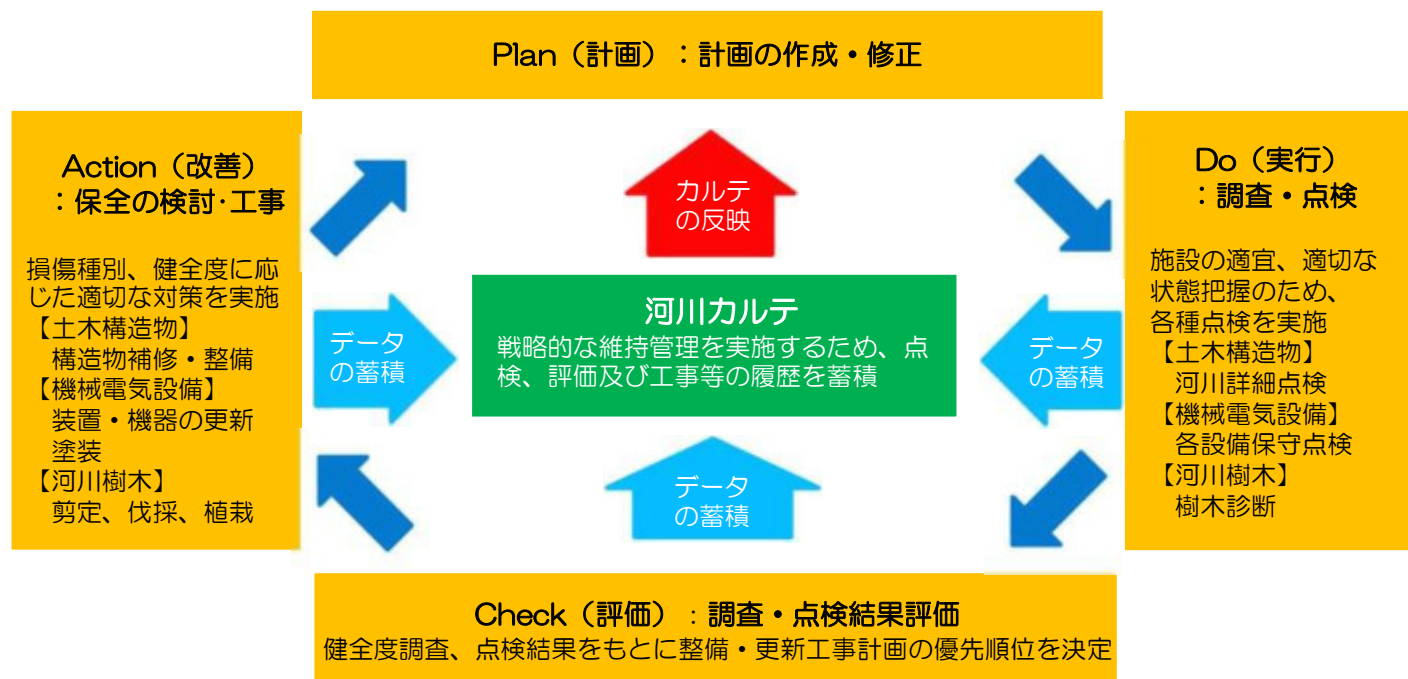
Plan（計画）：計画の作成・修正

Action（改善）
：保全の検討･工事

損傷種別、健全度に応じた適切な対策を実施
【土木構造物】
構造物補修・整備
【機械電気設備】
装置・機器の更新
塗装
【河川樹木】
剪定、伐採、植栽

カルテの反映

データの蓄積

河川カルテ
戦略的な維持管理を実施するため、点検、評価及び工事等の履歴を蓄積

データの蓄積

データの蓄積

Do（実行）
：調査・点検

施設の適宜、適切な状態把握のため、各種点検を実施
【土木構造物】
河川詳細点検
【機械電気設備】
各設備保守点検
【河川樹木】
樹木診断

Check（評価）：調査・点検結果評価
健全度調査、点検結果をもとに整備・更新工事計画の優先順位を決定